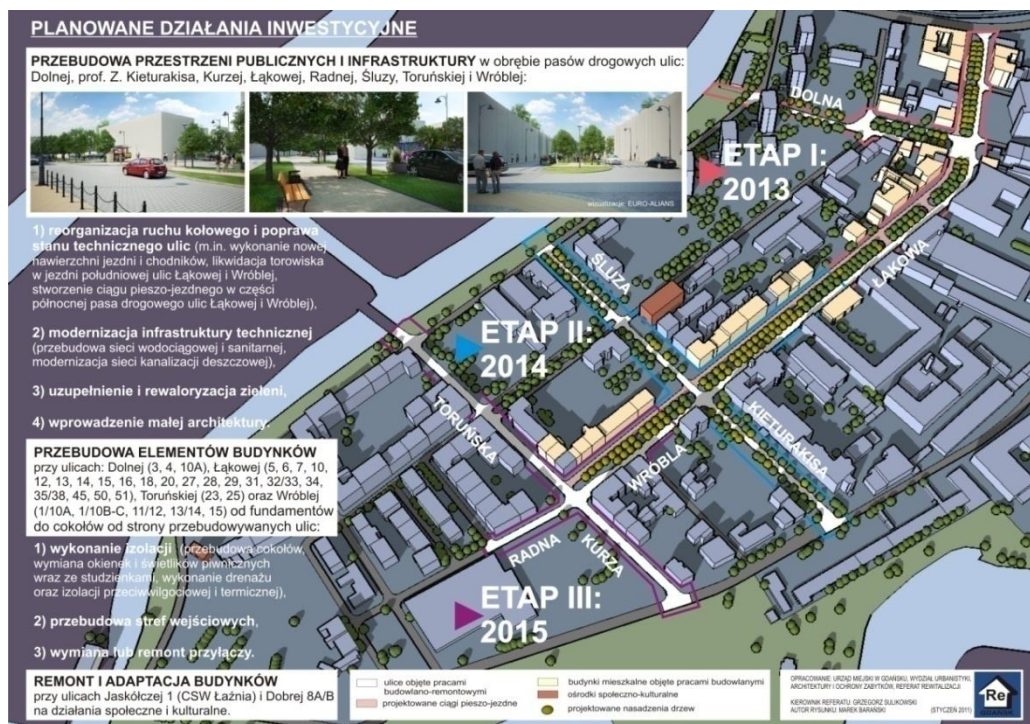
PLANOWANE DZIAŁANIA INWESTYCYJNE

PRZEBUDOWA PRZESTRZENI PUBLICZNYCH I INFRASTRUKTURY w obrębie pasów drogowych ulic: Dolnej, prof. Z. Kieturakisa, Kurzej, Łąkowej, Radnej, Śluzy, Toruńskiej i Wróblej:

wizualizacje: EURO-ALIANS

1) reorganizacja ruchu kołowego i poprawa stanu technicznego ulic (m.in. wykonanie nowej nawierzchni jezdni i chodników, likwidacja torowiska w jezdni południowej ulic Łąkowej i Wróblej, stworzenie ciągu pieszo-jezdnego w części północnej pasa drogowego ulic Łąkowej i Wróblej),

2) modernizacja infrastruktury technicznej (przebudowa sieci wodociągowej i sanitarnej, modernizacja sieci kanalizacji deszczowej),

3) uzupełnienie i rewaloryzacja zieleni,

4) wprowadzenie małej architektury.

PRZEBUDOWA ELEMENTÓW BUDYNKÓW przy ulicach: Dolnej (3, 4, 10A), Łąkowej (5, 6, 7, 10, 12, 13, 14, 15, 16, 18, 20, 27, 28, 29, 31, 32/33, 34, 35/38, 45, 50, 51), Toruńskiej (23, 25) oraz Wróblej (1/10A, 1/10B-C, 11/12, 13/14, 15) od fundamentów do cokołów od strony przebudowywanych ulic:

1) wykonanie izolacji (przebudowa cokołów, wymiana okienek i świetlików piwnicznych wraz ze studzienkami, wykonanie drenażu oraz izolacji przeciwwilgociowej i termicznej),

2) przebudowa stref wejściowych,

3) wymiana lub remont przyłączy.

REMONT I ADAPTACJA BUDYNKÓW przy ulicach Jaskółczej 1 (CSW Łaźnia) i Dobrej 8A/B na działania społeczne i kulturalne.

DOLNA
ETAP I: 2013
ŚLUZA
ŁĄKOWA
ETAP II: 2014
TORUŃSKA
KIETURAKISA
WRÓBLA
RADNA
KURZA
ETAP III: 2015

ulice objęte pracami budowlano-remontowymi
projektowane ciągi pieszo-jezdne
budynki mieszkalne objęte pracami budowlanymi
ośrodki społeczno-kulturalne
projektowane nasadzenia drzew

OPRACOWANIE: URZĄD MIEJSKI W GDAŃSKU, WYDZIAŁ URBANISTYKI, ARCHITEKTURY I OCHRONY ZABYTKÓW, REFERAT REWITALIZACJI
KIEROWNIK REFERATU: GRZEGORZ SULIKOWSKI
AUTOR RYSUNKU: MAREK BARAŃSKI (STYCZEŃ 2011)
Re